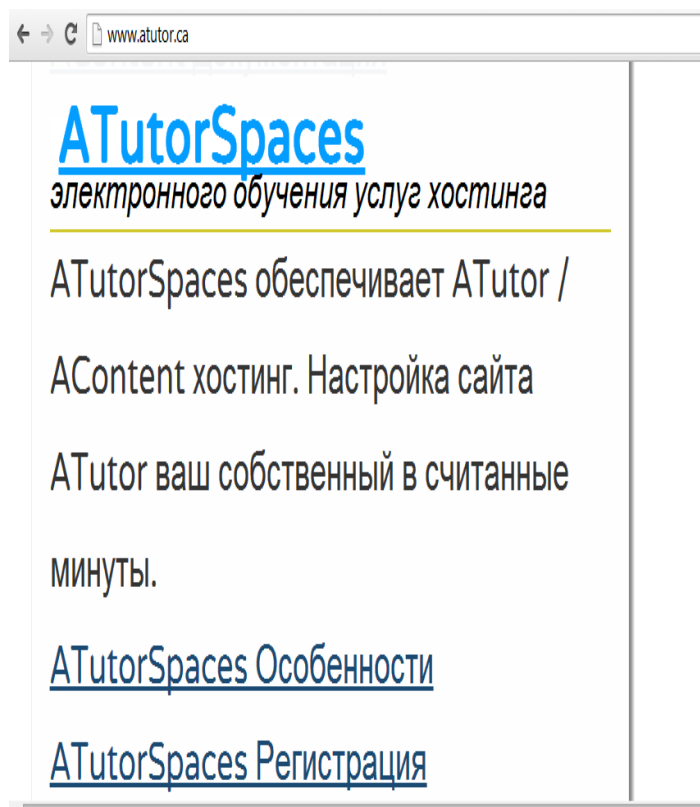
www.atutor.ca

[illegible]

ATutorSpaces

электронного обучения услуг хостинга

ATutorSpaces обеспечивает ATutor / AContent хостинг. Настройка сайта ATutor ваш собственный в считанные минуты.

ATutorSpaces Особенности

ATutorSpaces Регистрация